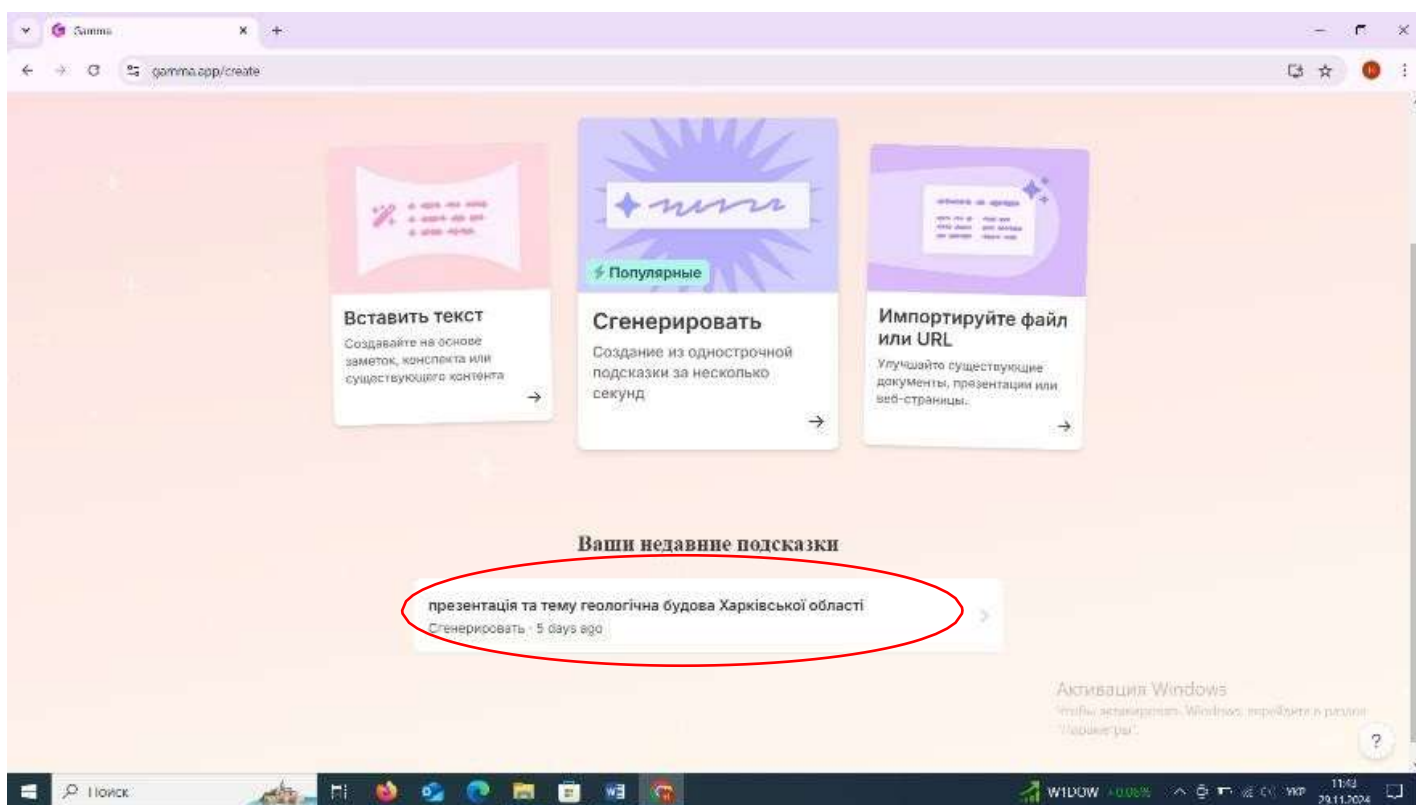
Gamma
gamma.app/create

Вставить текст
Создавайте на основе заметок, конспекта или существующего контента
→

Популярные
Сгенерировать
Создание из однострочной подсказки за несколько секунд
→

Импортируйте файл или URL
Улучшайте существующие документы, презентации или веб-страницы.
→

Ваши недавние подсказки

презентація та тему геологічна будова Харківської області
Сгенерировать · 5 days ago

Активация Windows
Чтобы активировать Windows, перейдите в раздел "Параметры".

?

Поиск
W1DOW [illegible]
УКР
11:42
29.11.2024